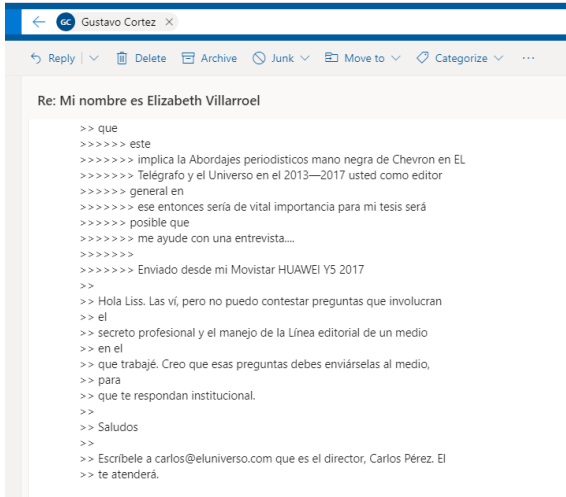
← GC Gustavo Cortez ×

Reply | ∨ Delete Archive Junk ∨ Move to ∨ Categorize ∨ ···

Re: Mi nombre es Elizabeth Villarroel

>> que
>>>>>> este
>>>>>>> implica la Abordajes periodisticos mano negra de Chevron en EL
>>>>>>> Telégrafo y el Universo en el 2013—2017 usted como editor
>>>>>> general en
>>>>>>> ese entonces sería de vital importancia para mi tesis será
>>>>>> posible que
>>>>>>> me ayude con una entrevista....
>>>>>>>
>>>>>>> Enviado desde mi Movistar HUAWEI Y5 2017
>>
>> Hola Liss. Las ví, pero no puedo contestar preguntas que involucran
>> el
>> secreto profesional y el manejo de la Línea editorial de un medio
>> en el
>> que trabajé. Creo que esas preguntas debes enviárselas al medio,
>> para
>> que te respondan institucional.
>>
>> Saludos
>>
>> Escríbele a carlos@eluniverso.com que es el director, Carlos Pérez. El
>> te atenderá.